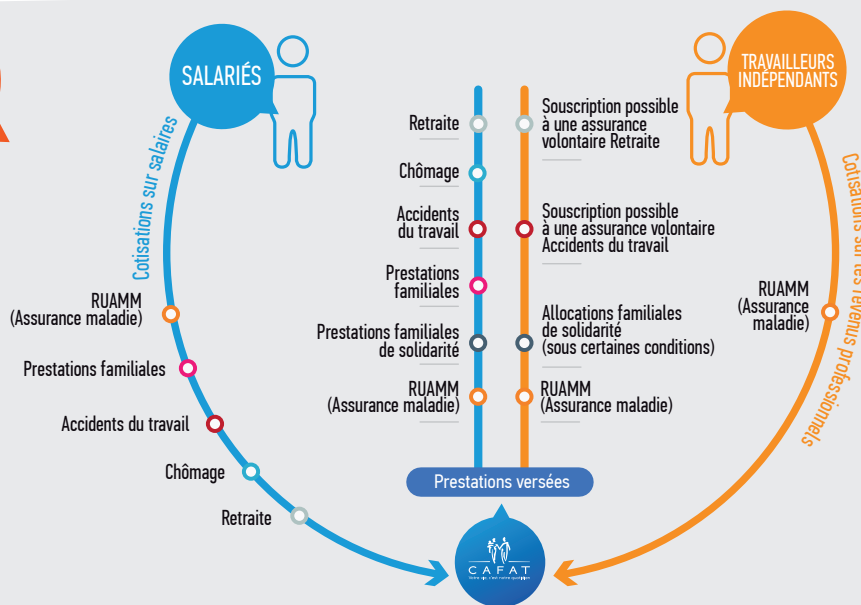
SALARIÉS

Cotisations sur salaires

RUAMM (Assurance maladie)

Prestations familiales

Accidents du travail

Chômage

Retraite

TRAVAILLEURS INDÉPENDANTS

Cotisations sur les revenus professionnels

RUAMM (Assurance maladie)

Retraite

Chômage

Accidents du travail

Prestations familiales

Prestations familiales de solidarité

RUAMM (Assurance maladie)

Souscription possible à une assurance volontaire Retraite

Souscription possible à une assurance volontaire Accidents du travail

Allocations familiales de solidarité (sous certaines conditions)

RUAMM (Assurance maladie)

Prestations versées

CAFAT
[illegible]